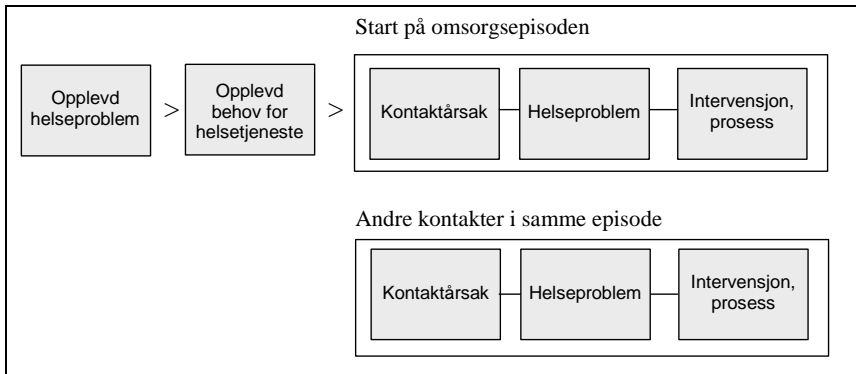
Start på omsorgsepisoden

Opplevd helseproblem

>

Opplevd behov for helsetjeneste

>

Kontaktårsak

Helseproblem

Intervensjon, prosess

Andre kontakter i samme episode

Kontaktårsak

Helseproblem

Intervensjon, prosess